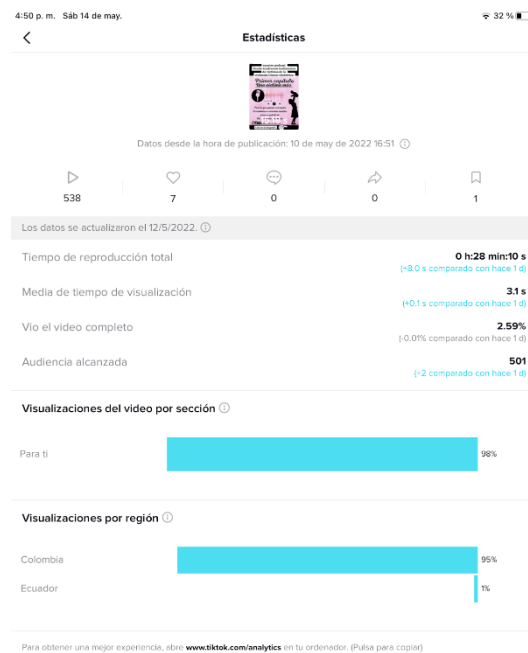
4:50 p. m. Sáb 14 de may.
32 %

Estadísticas

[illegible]

Datos desde la hora de publicación: 10 de may de 2022 16:51

538
7
0
0
1

Los datos se actualizaron el 12/5/2022.

Tiempo de reproducción total
0 h:28 min:10 s
(+8.0 s comparado con hace 1 d)

Media de tiempo de visualización
3.1 s
(+0.1 s comparado con hace 1 d)

Vio el video completo
2.59%
(-0.01% comparado con hace 1 d)

Audiencia alcanzada
501
(+2 comparado con hace 1 d)

Visualizaciones del video por sección

Para ti
98%

Visualizaciones por región

Colombia
95%

Ecuador
1%

Para obtener una mejor experiencia, abre www.tiktok.com/analytics en tu ordenador. (Pulsa para copiar)